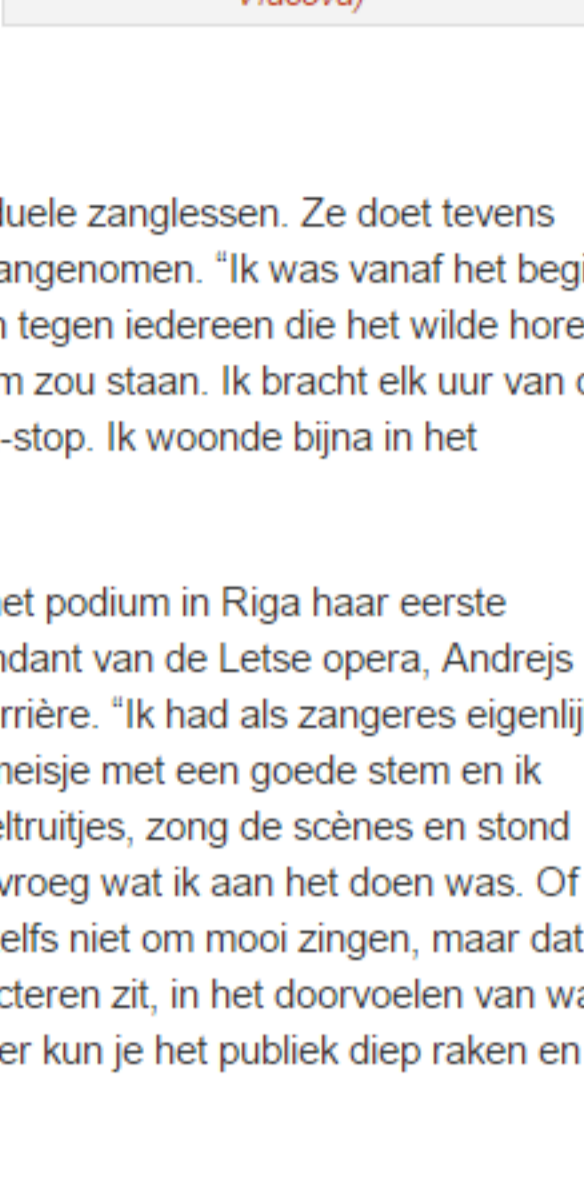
Vlasova)

duele zanglessen. Ze doet tevens angenomen. “Ik was vanaf het begi n tegen iedereen die het wilde hore m zou staan. Ik bracht elk uur van c -stop. Ik woonde bijna in het

het podium in Riga haar eerste ndant van de Letse opera, Andrejs rrière. “Ik had als zangeres eigenlij meisje met een goede stem en ik eltruitjes, zong de scènes en stond vroeg wat ik aan het doen was. Of elfs niet om mooi zingen, maar dat cteren zit, in het doorvoelen van wa er kun je het publiek diep raken en